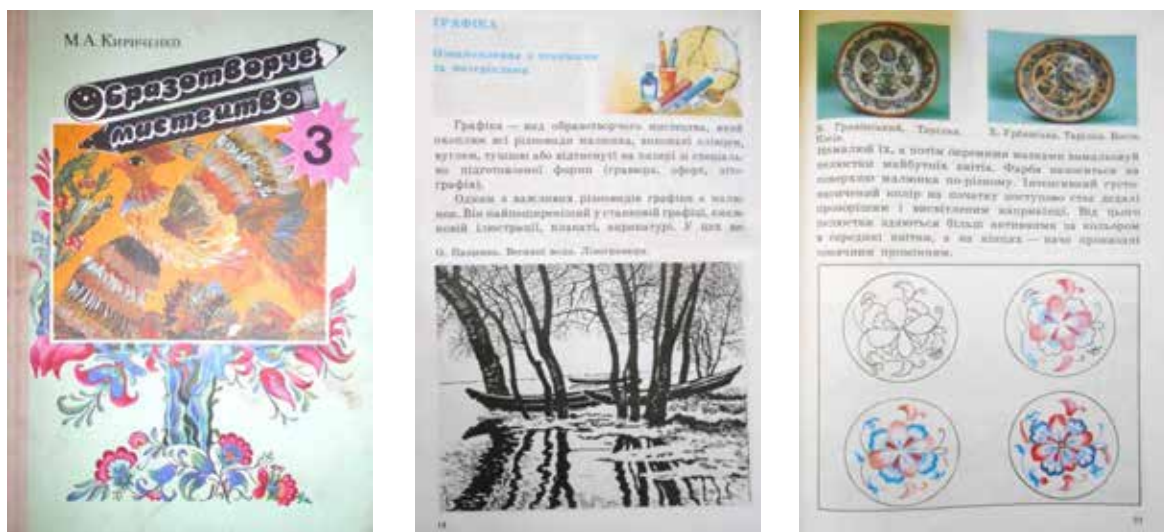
М.А. Кириченко

Образотворче мистецтво

3

ГРАФІКА

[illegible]

Графіка — вид образотворчого мистецтва, який охоплює всі різновиди малюнка, виконані олівцем, вугілем, тушшю або відтиснуті на папері зі спеціально підготовленої форми (гравюра, офорт, літографія).

Одним з важливих різновидів графіки є малюнок. Він найпоширеніший у станковій графіці, книжковій ілюстрації, плакаті, карикатурі. У цих ви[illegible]

О. Пащенко. Весняні води. Ліногравюра.

14

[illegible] Тарілка. Київ.

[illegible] Тарілка. Весна.

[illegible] IX, а потім окремими мазками вималювати пелюстки майбутніх квітів. Фарба наноситься на поверхню малюнка по-різному. Інтенсивний густонасичений колір на початку поступово стає дедалі прозорішим і висвітленим напрямку. Від цього пелюстки здаються більш активними за кольором в середині квітки, а на кінцях — наче прозорими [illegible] променями.

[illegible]